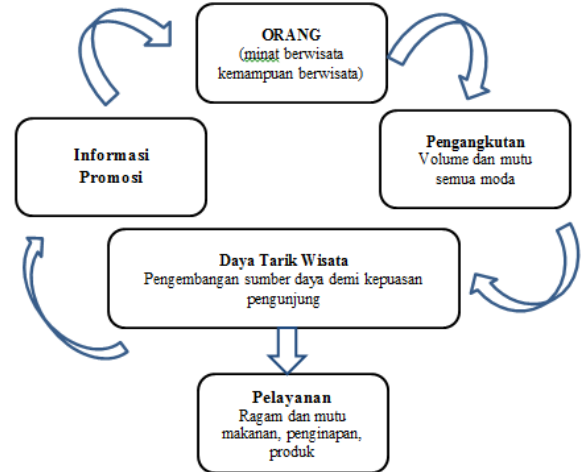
ORANG
(minat berwisata kemampuan berwisata)

Pengangkutan
Volume dan mutu semua moda

Daya Tarik Wisata
Pengembangan sumber daya demi kepuasan pengunjung

Pelayanan
Ragam dan mutu makanan, penginapan, produk

Informasi
Promosi